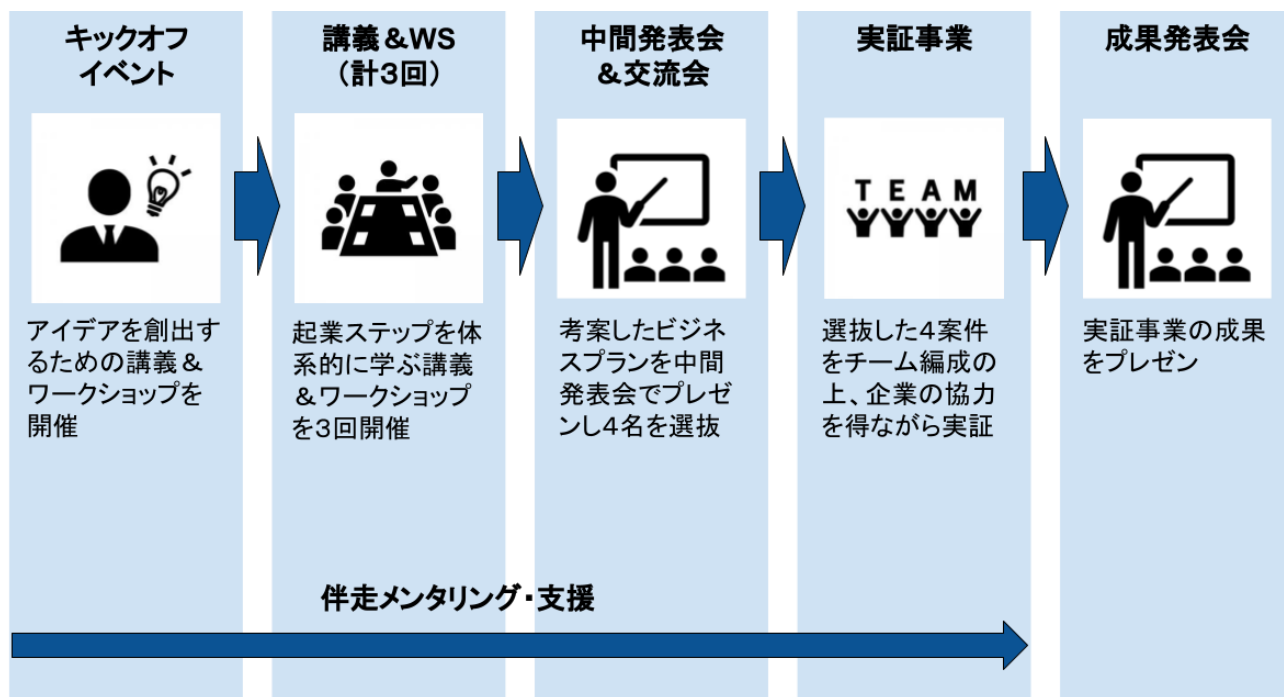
キックオフ
イベント

アイデアを創出するための講義＆ワークショップを開催

講義＆WS
（計3回）

起業ステップを体系的に学ぶ講義＆ワークショップを3回開催

中間発表会
＆交流会

考案したビジネスプランを中間発表会でプレゼンし4名を選抜

実証事業

TEAM

選抜した4案件をチーム編成の上、企業の協力を得ながら実証

成果発表会

実証事業の成果をプレゼン

伴走メンタリング・支援